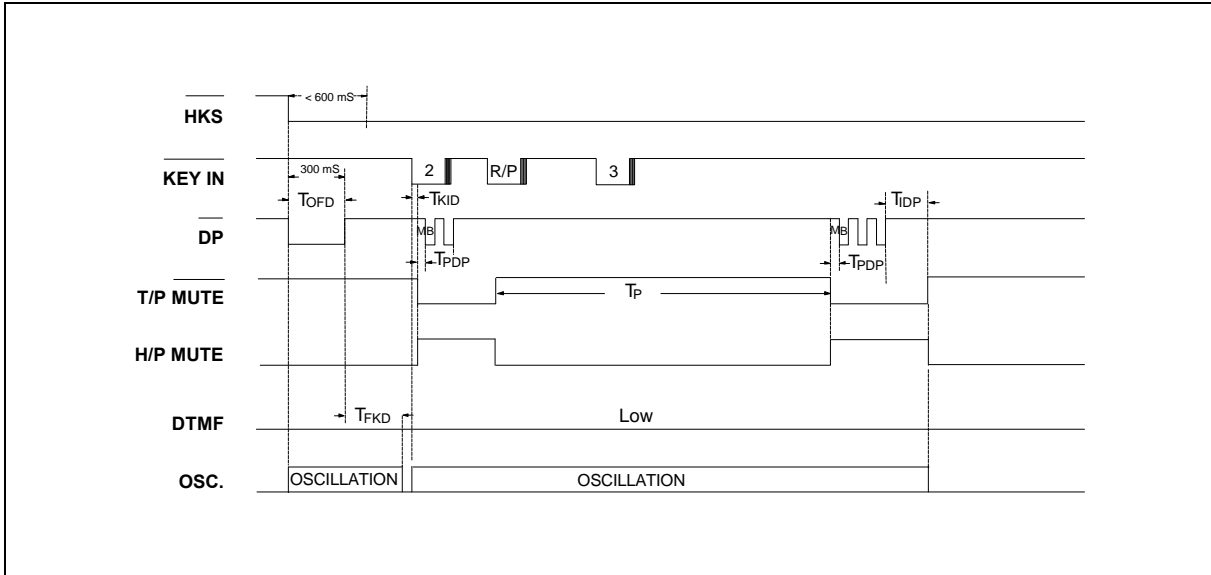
$\overline{\text{HKS}}$
< 600 mS
$\overline{\text{KEY IN}}$
300 mS
2
R/P
3
$T_{OFD}$
$T_{KID}$
$T_{IDP}$
$\overline{\text{DP}}$
MB
MB
$T_{PDP}$
$T_{PDP}$
$\overline{\text{T/P MUTE}}$
$T_P$
H/P MUTE
DTMF
$T_{FKD}$
Low
OSC.
OSCILLATION
OSCILLATION